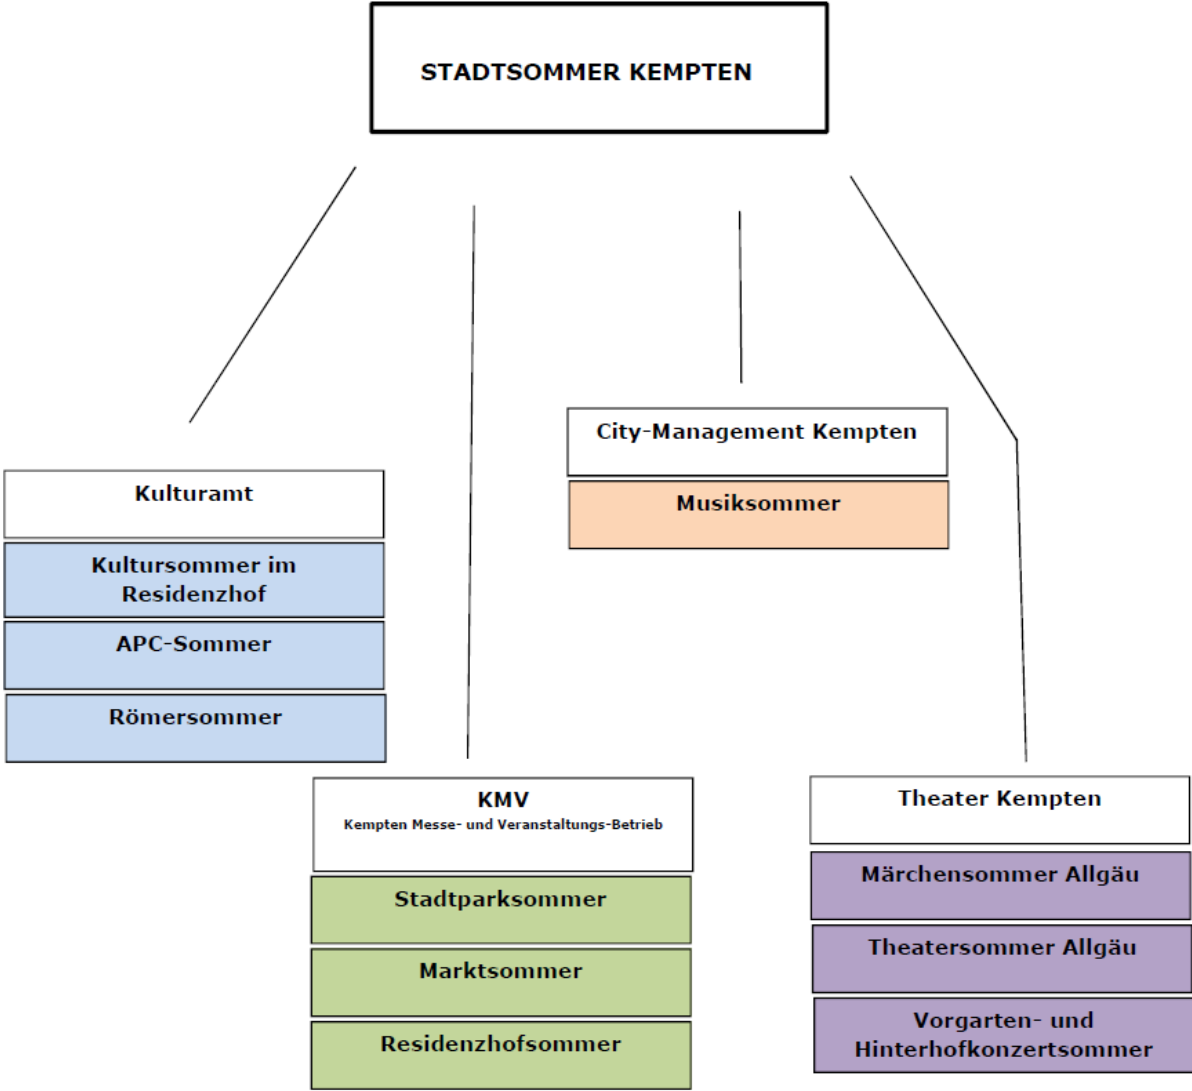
STADTSOMMER KEMPTEN

Kulturamt

Kultursommer im Residenzhof

APC-Sommer

Römersommer

KMV
Kempten Messe- und Veranstaltungs-Betrieb

Stadtparksommer

Marktsommer

Residenzhofsommer

City-Management Kempten

Musiksommer

Theater Kempten

Märchensommer Allgäu

Theatersommer Allgäu

Vorgarten- und Hinterhofkonzertsommer